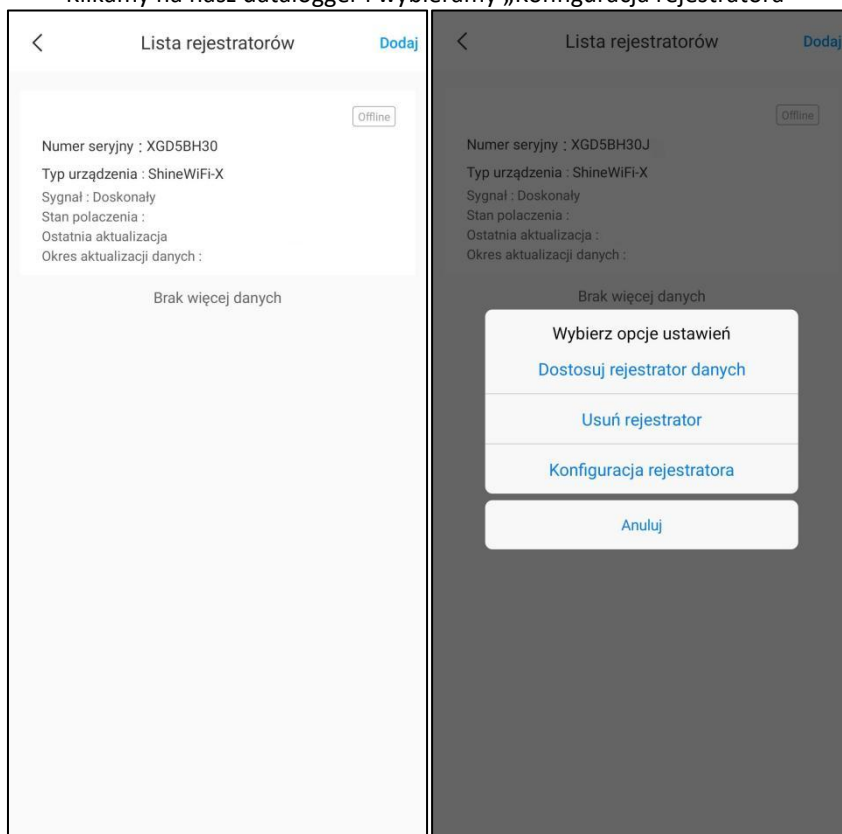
klikamy na nasz datalogger i wybieramy „Konfiguracja rejestratora”

Lista rejestratorów

Dodaj

Offline

Numer seryjny : XGD5BH30

Typ urządzenia : ShineWiFi-X

Sygnał : Doskonały

Stan polaczenia :

Ostatnia aktualizacja

Okres aktualizacji danych :

Brak więcej danych

Lista rejestratorów

Dodaj

Offline

Numer seryjny : XGD5BH30J

Typ urządzenia : ShineWiFi-X

Sygnał : Doskonały

Stan polaczenia :

Ostatnia aktualizacja :

Okres aktualizacji danych :

Brak więcej danych

Wybierz opcje ustawień

Dostosuj rejestrator danych

Usuń rejestrator

Konfiguracja rejestratora

Anuluj